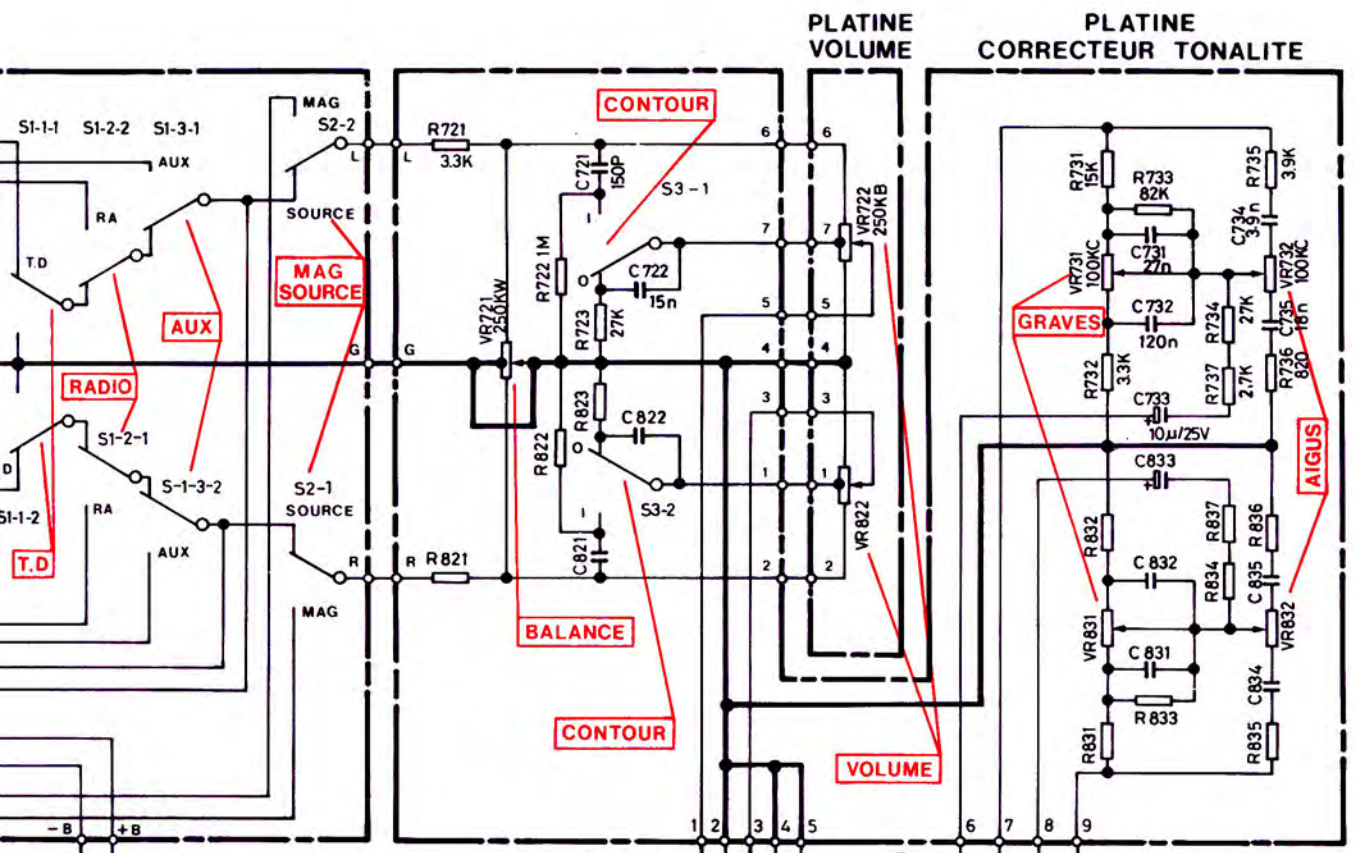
PLATINE VOLUME

PLATINE CORRECTEUR TONALITE

S1-1-1 S1-2-2 S1-3-1

AUX

RA

T.D

MAG

S2-2

L

SOURCE

MAG SOURCE

AUX

RADIO

G

S1-2-1

S-1-3-2

D

S1-1-2

T.D

RA

AUX

S2-1

SOURCE

R

MAG

-B +B

L

R721 3.3K

G

R

R821

CONTOUR

C721 150P

S3-1

R722 1M

O

C722 15n

R723 27K

VR721 250KW

R823

C822

R822

O

S3-2

C821

BALANCE

CONTOUR

6 7 5 4 3 1 2

6 7 5 4 3 1 2

VR722 250KB

VR822

VOLUME

1 2 3 4 5

R731 15K

R733 82K

C731 27n

VR731 100KC

C732 120n

GRAVES

R732 3.3K

R735 3.9K

C734 3.9n

VR732 100KC

R734 27K

C735 18n

R737 2.7K

R736 820

C733 10µ/25V

AIGUS

C833

R832

C832

R837

R836

R834

C835

VR831

VR832

C831

C834

R833

R831

R835

6 7 8 9